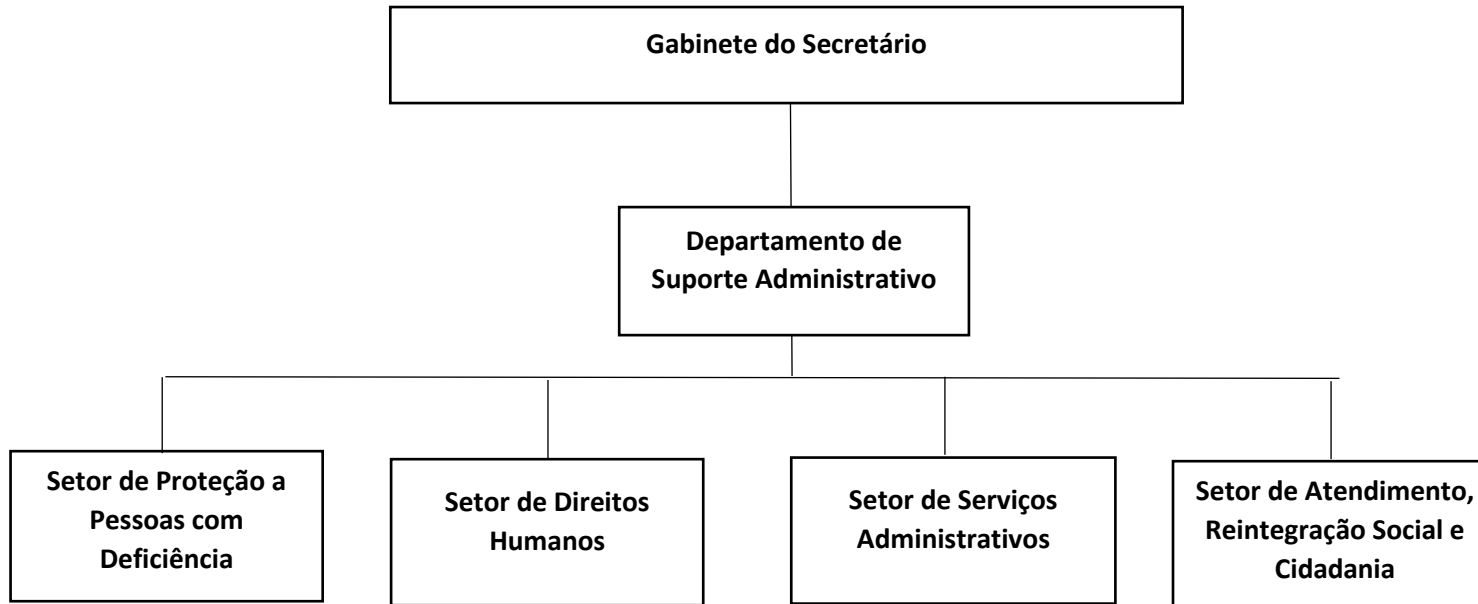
Gabinete do Secretário

Departamento de Suporte Administrativo

Setor de Proteção a Pessoas com Deficiência

Setor de Direitos Humanos

Setor de Serviços Administrativos

Setor de Atendimento, Reintegração Social e Cidadania